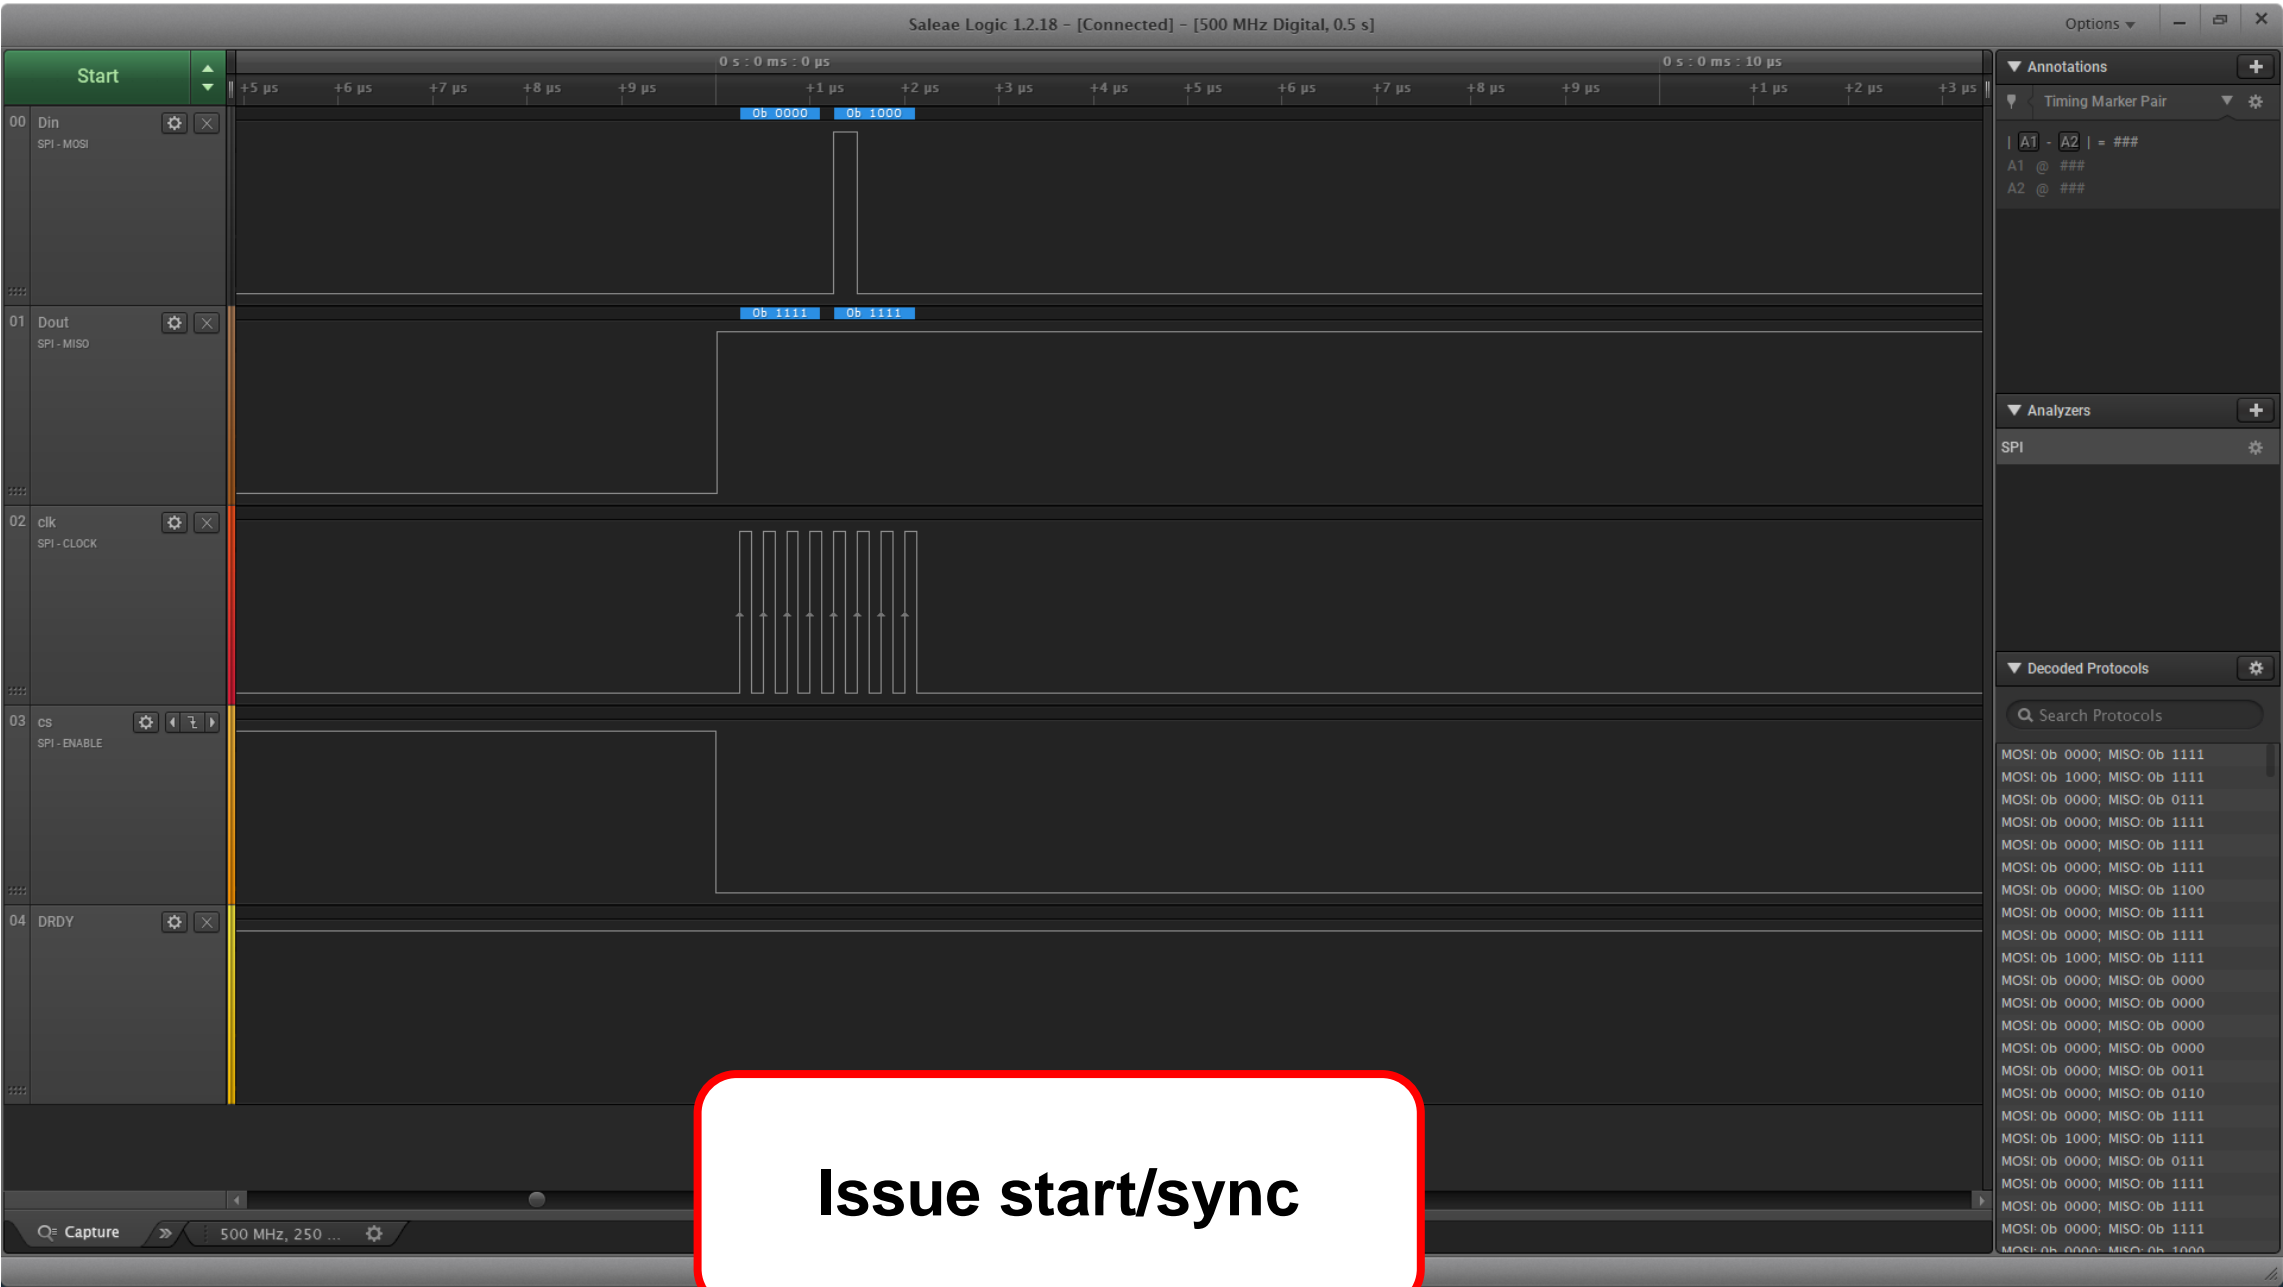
Saleae Logic 1.2.18 - [Connected] - [500 MHz Digital, 0.5 s]

Options

Start

0 s : 0 ms : 0 μs

0 s : 0 ms : 10 μs

+5 μs +6 μs +7 μs +8 μs +9 μs +1 μs +2 μs +3 μs +4 μs +5 μs +6 μs +7 μs +8 μs +9 μs +1 μs +2 μs +3 μs

00 Din
SPI - MOSI

0b 0000 0b 1000

01 Dout
SPI - MISO

0b 1111 0b 1111

02 clk
SPI - CLOCK

03 cs
SPI - ENABLE

04 DRDY

Annotations

Timing Marker Pair

| A1 - A2 | = ###
A1 @ ###
A2 @ ###

Analyzers

SPI

Decoded Protocols

Search Protocols

MOSI: 0b 0000; MISO: 0b 1111
MOSI: 0b 1000; MISO: 0b 1111
MOSI: 0b 0000; MISO: 0b 0111
MOSI: 0b 0000; MISO: 0b 1111
MOSI: 0b 0000; MISO: 0b 1111
MOSI: 0b 0000; MISO: 0b 1111
MOSI: 0b 0000; MISO: 0b 1100
MOSI: 0b 0000; MISO: 0b 1111
MOSI: 0b 0000; MISO: 0b 1111
MOSI: 0b 1000; MISO: 0b 1111
MOSI: 0b 0000; MISO: 0b 0000
MOSI: 0b 0000; MISO: 0b 0000
MOSI: 0b 0000; MISO: 0b 0000
MOSI: 0b 0000; MISO: 0b 0000
MOSI: 0b 0000; MISO: 0b 0011
MOSI: 0b 0000; MISO: 0b 0110
MOSI: 0b 0000; MISO: 0b 1111
MOSI: 0b 1000; MISO: 0b 1111
MOSI: 0b 0000; MISO: 0b 0111
MOSI: 0b 0000; MISO: 0b 1111
MOSI: 0b 0000; MISO: 0b 1111
MOSI: 0b 0000; MISO: 0b 1111
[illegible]

Capture

500 MHz, 250 ...

Issue start/sync